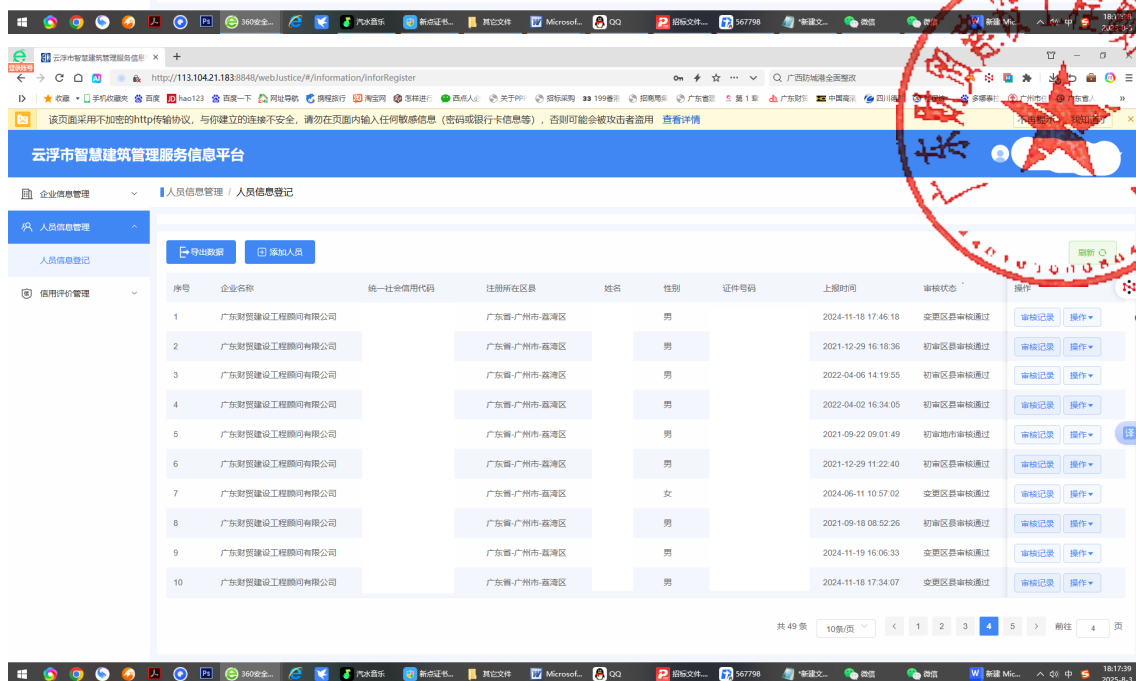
360安全... 汽水音乐 新点证书... 其它文件 Microsof... QQ 招标文件... 567798 *新建文... 微信 微信 新建 Mic... 中

云浮市智慧建筑管理服务信息
http://113.104.21.183:8848/web.justice/#/information/inforRegister
广西防城港全面整改

收藏 手机收藏夹 百度 hao123 百度一下 网址导航 携程旅行 淘宝网 怎样进行 西点人 关于PPI 招标采购 199 招商局 广东省 第1 广东财 中国商 四川 多哪来 广州市 广东省人

该页面采用不加密的http传输协议，与你建立的连接不安全，请勿在页面内输入任何敏感信息（密码或银行卡信息等），否则可能会被攻击者盗用 查看详情 不再提示 我知道了

云浮市智慧建筑管理服务信息平台

企业信息管理
人员信息管理
人员信息登记
信用评价管理

人员信息管理 / 人员信息登记

导出数据 添加人员 刷新

| 序号 | 企业名称 | 统一社会信用代码 | 注册所在区县 | 姓名 | 性别 | 证件号码 | 上报时间 | 审核状态 | 操作 |
|---|---|---|---|---|---|---|---|---|---|
| 1 | 广东财贸建设工程顾问有限公司 | | 广东省-广州市-荔湾区 | | 男 | | 2024-11-18 17:46:18 | 变更区县审核通过 | 审核记录 操作 |
| 2 | 广东财贸建设工程顾问有限公司 | | 广东省-广州市-荔湾区 | | 男 | | 2021-12-29 16:18:36 | 初审区县审核通过 | 审核记录 操作 |
| 3 | 广东财贸建设工程顾问有限公司 | | 广东省-广州市-荔湾区 | | 男 | | 2022-04-06 14:19:55 | 初审区县审核通过 | 审核记录 操作 |
| 4 | 广东财贸建设工程顾问有限公司 | | 广东省-广州市-荔湾区 | | 男 | | 2022-04-02 16:34:05 | 初审区县审核通过 | 审核记录 操作 |
| 5 | 广东财贸建设工程顾问有限公司 | | 广东省-广州市-荔湾区 | | 男 | | 2021-09-22 09:01:49 | 初审地市审核通过 | 审核记录 操作 |
| 6 | 广东财贸建设工程顾问有限公司 | | 广东省-广州市-荔湾区 | | 男 | | 2021-12-29 11:22:40 | 初审区县审核通过 | 审核记录 操作 |
| 7 | 广东财贸建设工程顾问有限公司 | | 广东省-广州市-荔湾区 | | 女 | | 2024-06-11 10:57:02 | 变更区县审核通过 | 审核记录 操作 |
| 8 | 广东财贸建设工程顾问有限公司 | | 广东省-广州市-荔湾区 | | 男 | | 2021-09-18 08:52:26 | 初审区县审核通过 | 审核记录 操作 |
| 9 | 广东财贸建设工程顾问有限公司 | | 广东省-广州市-荔湾区 | | 男 | | 2024-11-19 16:06:33 | 变更区县审核通过 | 审核记录 操作 |
| 10 | 广东财贸建设工程顾问有限公司 | | 广东省-广州市-荔湾区 | | 男 | | 2024-11-18 17:34:07 | 变更区县审核通过 | 审核记录 操作 |

共 49 条 10条/页 1 2 3 4 5 前往 4 页

360安全... 汽水音乐 新点证书... 其它文件 Microsof... QQ 招标文件... 567798 *新建文... 微信 微信 新建 Mic... 中 18:17:39 2025-8-3